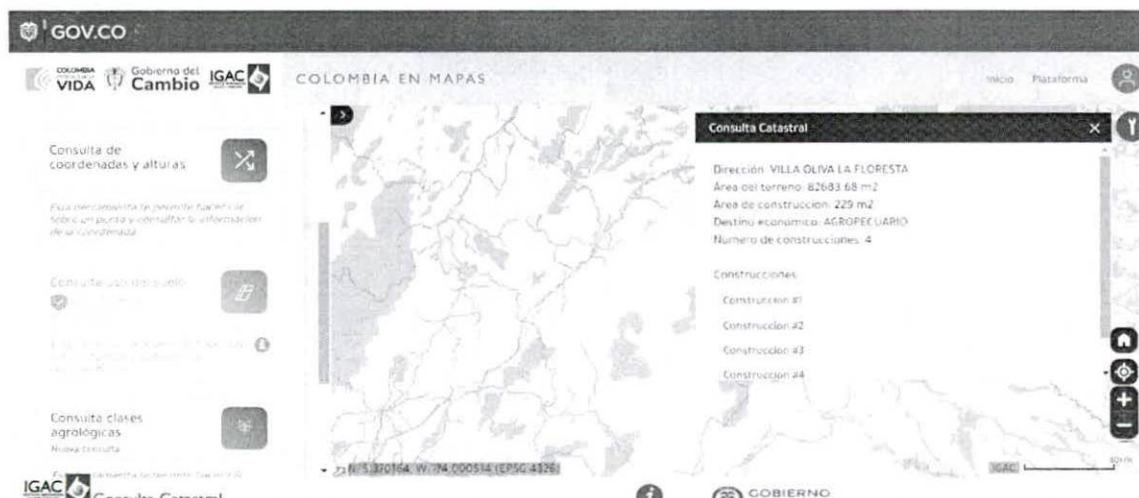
GOV.CO

COLOMBIA POTENCIA DE LA VIDA Gobierno del Cambio IGAC

COLOMBIA EN MAPAS

Inicio Plataforma

Consulta de coordenadas y alturas

Esta herramienta te permite hacer clic sobre un punto y consultar la información de la coordenada

Consulta uso del suelo

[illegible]

Consulta clases agrológicas

Nueva consulta

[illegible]

Consulta Catastral

Dirección: VILLA OLIVA LA FLORESTA
Área del terreno: 82683.68 m2
Área de construcción: 229 m2
Destino económico: AGROPECUARIO
Número de construcciones: 4

Construcciones

Construcción #1

Construcción #2

Construcción #3

Construcción #4

N: 5.370164, W: -74.000514 (EPSG 4326)

IGAC

IGAC Consulta Catastral

GOBIERNO